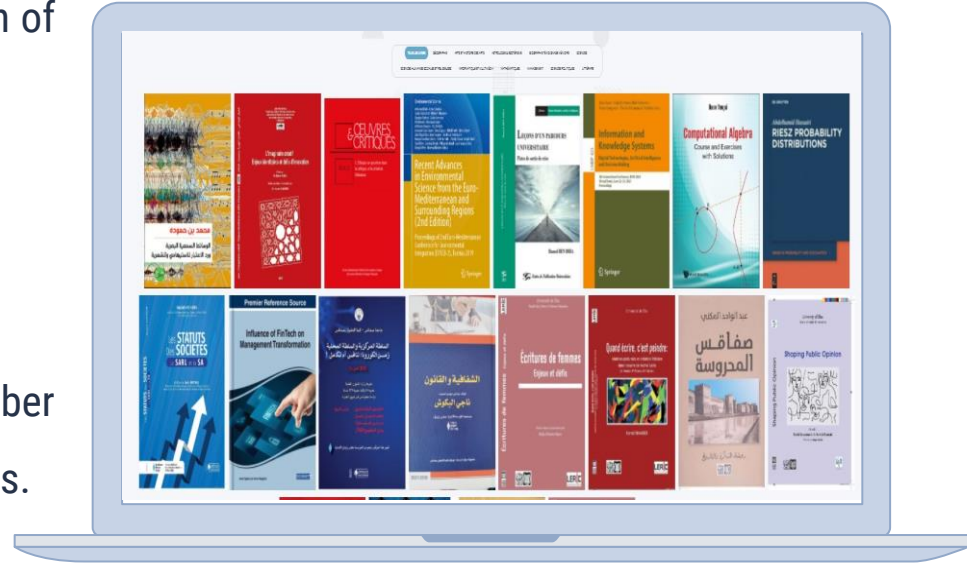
n of

ber

s.

محمد بن حمودة

Cinq nouvel Espace de création et défis d'innovation

ŒUVRES & CRITIQUES

Recent Advances in Environmental Science from the Euro-Mediterranean and Surrounding Regions (2nd Edition)

Springer

LEÇONS D'UN PARCOURS UNIVERSITAIRE

Information and Knowledge Systems

Springer

Computational Algebra
Course and Exercises with Solutions

RIESZ PROBABILITY DISTRIBUTIONS

Les STATUTS des SOCIETES SARL et SA

Premier Reference Source
Influence of FinTech on Management Transformation

الشفافية و القانون

Écritures de femmes
Enjeux et défis

Quand écrire, c'est peindre:

صفاقس المحروسة

Shaping Public Opinion